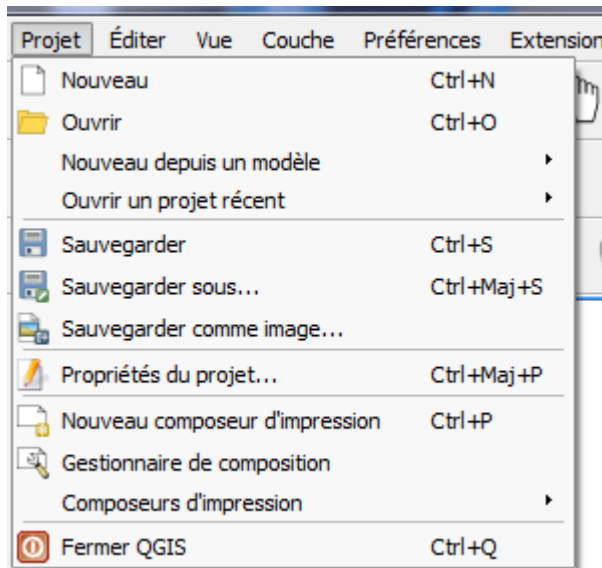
Projet Éditer Vue Couche Préférences Extension

Nouveau Ctrl+N
Ouvrir Ctrl+O
Nouveau depuis un modèle
Ouvrir un projet récent
Sauvegarder Ctrl+S
Sauvegarder sous... Ctrl+Maj+S
Sauvegarder comme image...
Propriétés du projet... Ctrl+Maj+P
Nouveau composeur d'impression Ctrl+P
Gestionnaire de composition
Composeurs d'impression
Fermer QGIS Ctrl+Q